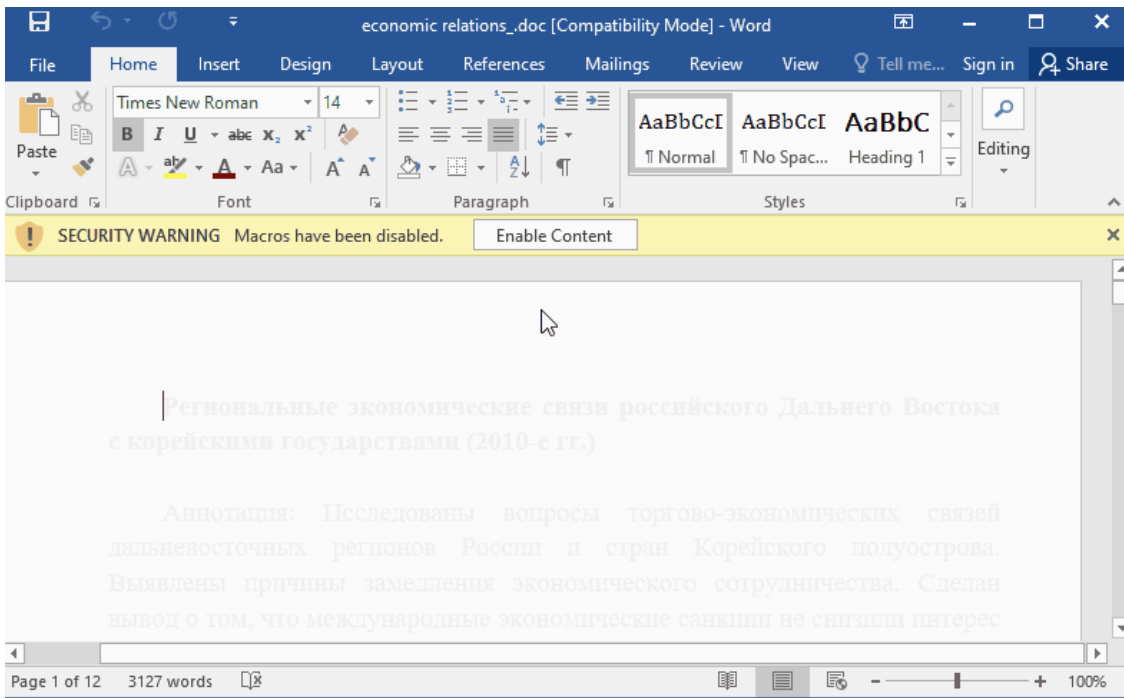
economic relations_.doc [Compatibility Mode] - Word

File Home Insert Design Layout References Mailings Review View Tell me... Sign in Share

Times New Roman 14

Paste

AaBbCcI ¶ Normal AaBbCcI ¶ No Spac... AaBbC Heading 1

Editing

Clipboard Font Paragraph Styles

SECURITY WARNING Macros have been disabled. Enable Content

Региональные экономические связи российского Дальнего Востока с корейскими государствами (2010-е гг.)

Аннотация: Исследованы вопросы торгово-экономических связей дальневосточных регионов России и стран Корейского полуострова. Выявлены причины замедления экономического сотрудничества. Сделан вывод о том, что международные экономические санкции не снизили интерес

Page 1 of 12 3127 words 100%